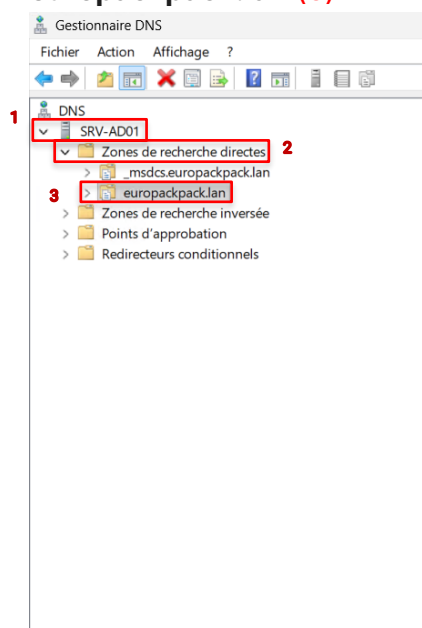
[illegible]

Gestionnaire DNS

Fichier Action Affichage ?

DNS

1

SRV-AD01

Zones de recherche directes

2

_msdcs.europackpack.lan

3

europackpack.lan

Zones de recherche inversée

Points d'approbation

Redirecteurs conditionnels